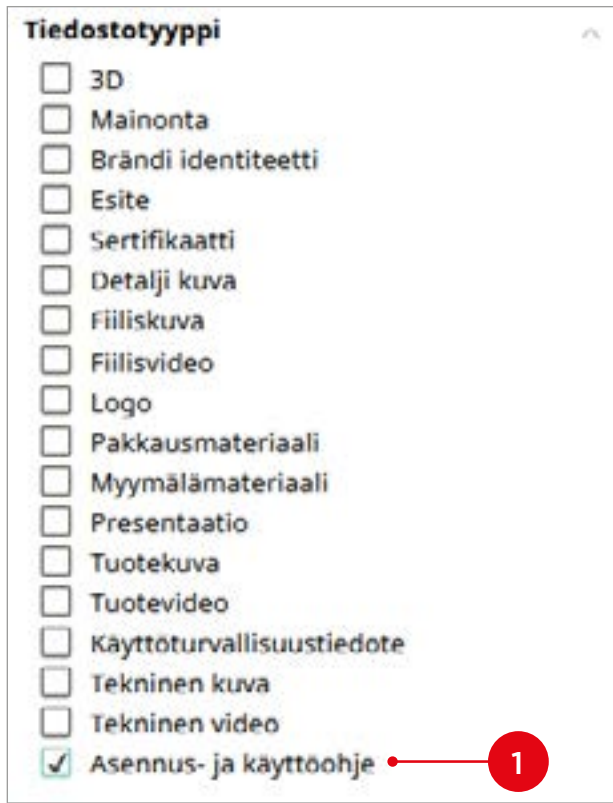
Tiedostotyyppi

3D
Mainonta
Brändi identiteetti
Esite
Sertifikaatti
Detalji kuva
Fiiliskuva
Fiilisvideo
Logo
Pakkausmateriaali
Myymälämateriaali
Presentaatio
Tuotekuva
Tuotevideo
Käyttöturvallisuustiedote
Tekninen kuva
Tekninen video
Asennus- ja käyttöohje

1